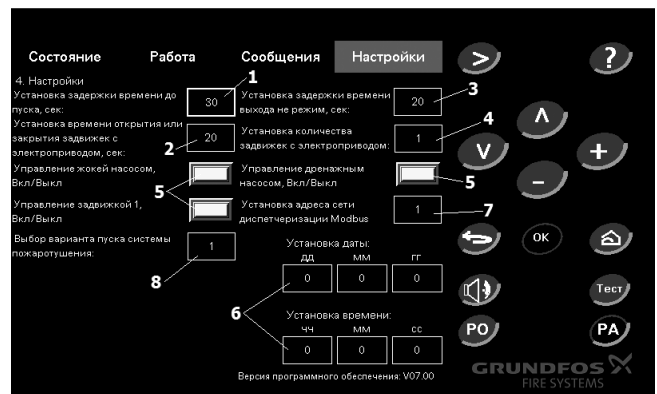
Состояние Работа Сообщения Настройки

4. Настройки

Установка задержки времени до пуска, сек:
30
1

Установка задержки времени выхода не режим, сек:
20
3

Установка времени открытия или закрытия задвижек с электроприводом, сек:
2
20

Установка количества задвижек с электроприводом:
1
4

Управление жокей насосом, Вкл/Выкл
5

Управление дренажным насосом, Вкл/Выкл
5

Управление задвижкой 1, Вкл/Выкл

Установка адреса сети диспетчеризации Modbus
1
7

Выбор варианта пуска системы пожаротушения:
1
8

Установка даты:
дд мм гг
0 0 0

6

Установка времени:
чч мм сс
0 0 0

Версия программного обеспечения: V07.00

>
?
Λ
V
+
–
OK
Тест
PO
PA

GRUNDFOS
FIRE SYSTEMS